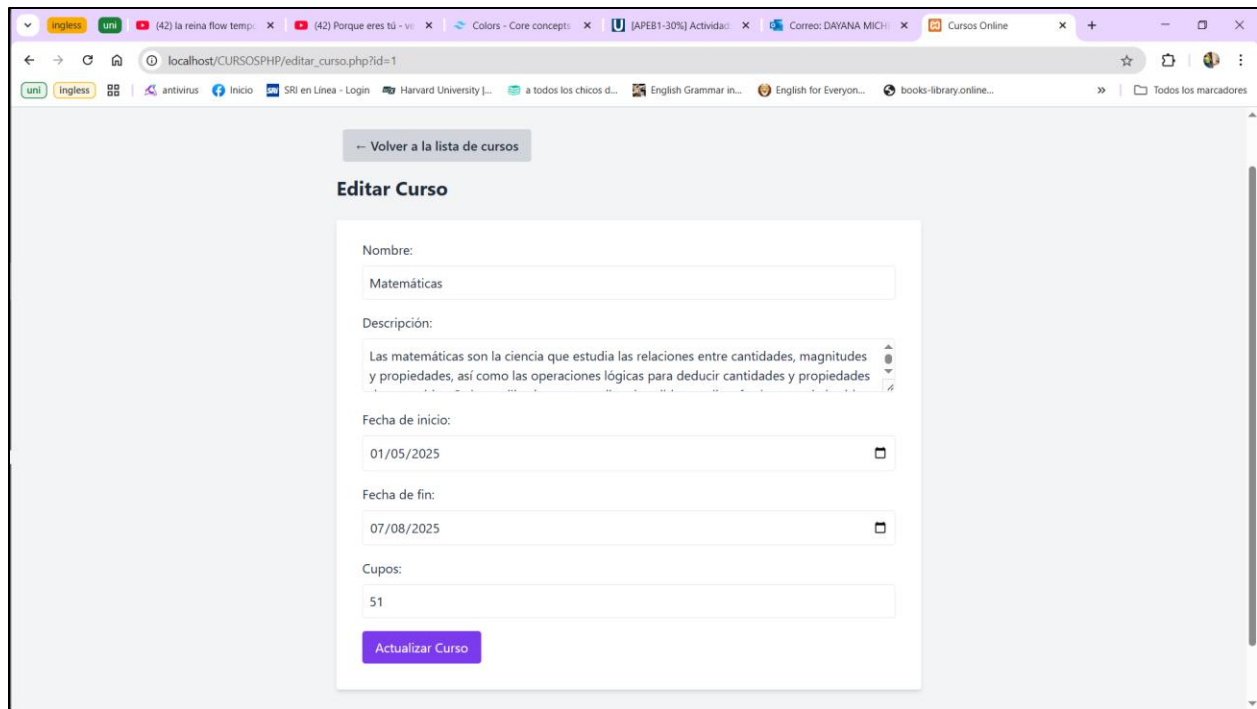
ingless | uni | (42) la reina flow temp | (42) Porque eres tú - v | Colors - Core concepts | [APEB1-30%] Actividad | Correo: DAYANA MICH | Cursos Online

localhost/CURSOSPHP/editar_curso.php?id=1

uni | ingless | antivirus | Inicio | SRI en Línea - Login | Harvard University |... | a todos los chicos d... | English Grammar in... | English for Everyon... | books-library.online... | » | Todos los marcadores

← Volver a la lista de cursos

Editar Curso

Nombre:

Matemáticas

Descripción:

Las matemáticas son la ciencia que estudia las relaciones entre cantidades, magnitudes y propiedades, así como las operaciones lógicas para deducir cantidades y propiedades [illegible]

Fecha de inicio:

01/05/2025

Fecha de fin:

07/08/2025

Cupos:

51

Actualizar Curso